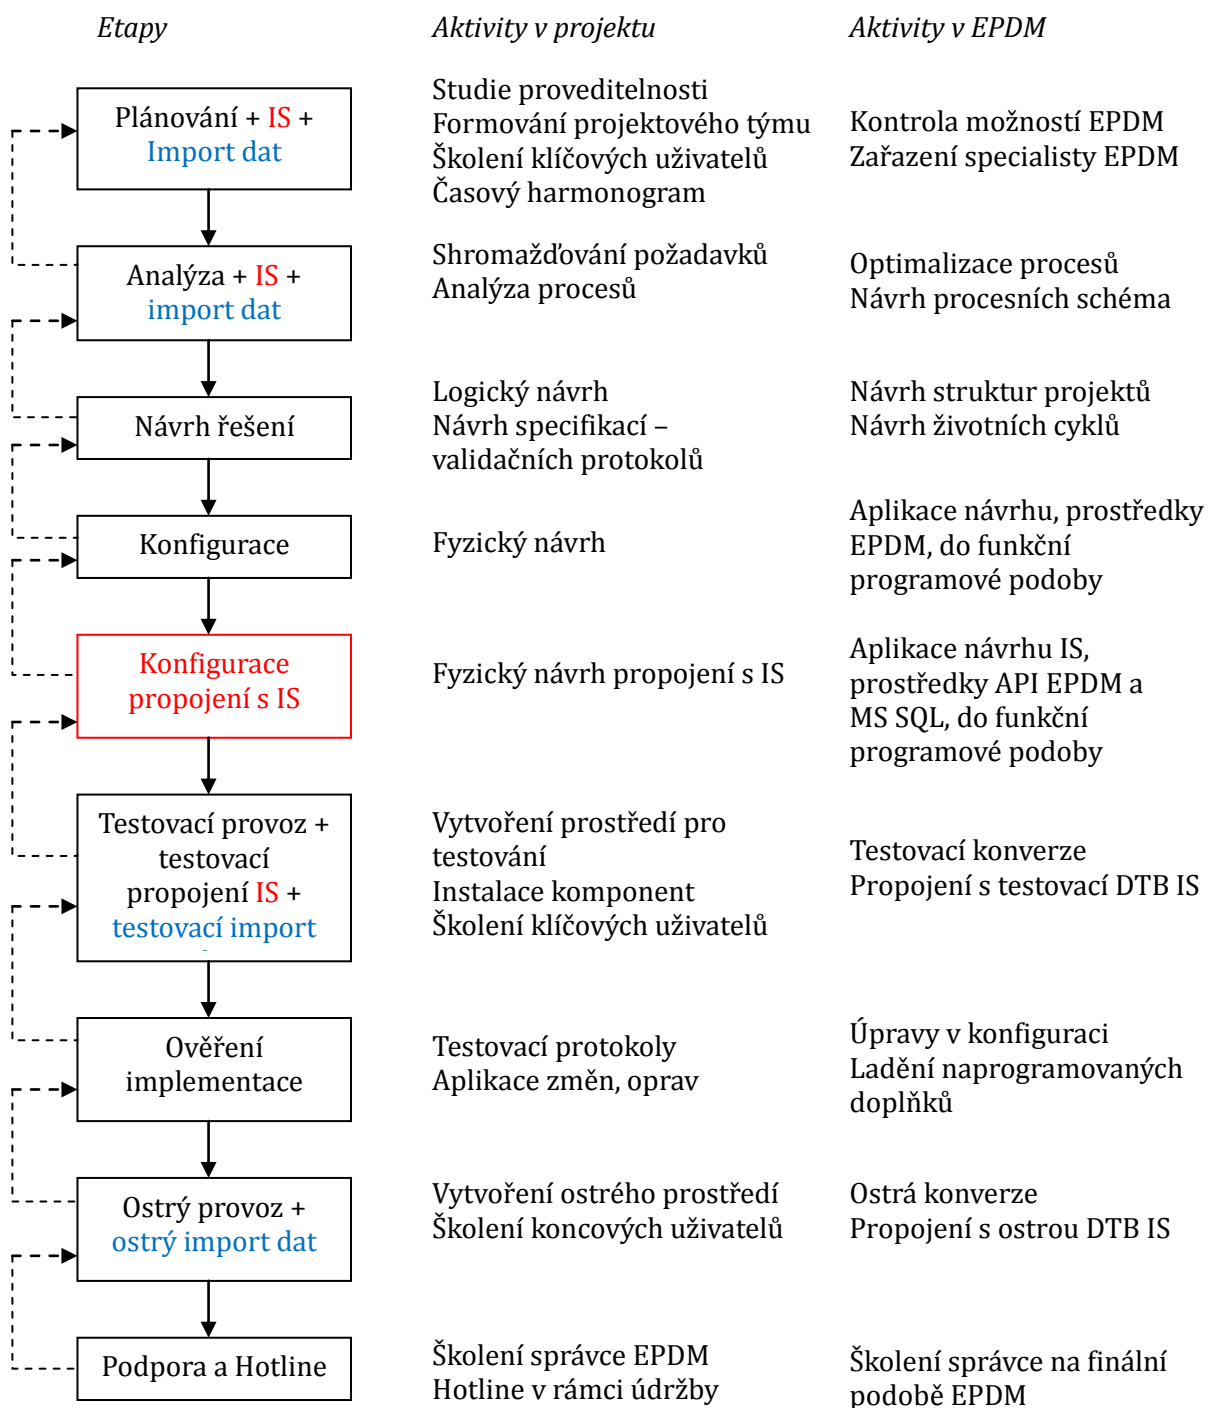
Etapy | Aktivity v projektu | Aktivity v EPDM

| Etapy | Aktivity v projektu | Aktivity v EPDM |
|---|---|---|
| Plánování + IS + Import dat | Studie proveditelnosti<br>Formování projektového týmu<br>Školení klíčových uživatelů<br>Časový harmonogram | Kontrola možností EPDM<br>Zařazení specialisty EPDM |
| Analýza + IS + import dat | Shromažďování požadavků<br>Analýza procesů | Optimalizace procesů<br>Návrh procesních schéma |
| Návrh řešení | Logický návrh<br>Návrh specifikací – validačních protokolů | Návrh struktur projektů<br>Návrh životních cyklů |
| Konfigurace | Fyzický návrh | Aplikace návrhu, prostředky EPDM, do funkční programové podoby |
| Konfigurace propojení s IS | Fyzický návrh propojení s IS | Aplikace návrhu IS, prostředky API EPDM a MS SQL, do funkční programové podoby |
| Testovací provoz + testovací propojení IS + testovací import | Vytvoření prostředí pro testování<br>Instalace komponent<br>Školení klíčových uživatelů | Testovací konverze<br>Propojení s testovací DTB IS |
| Ověření implementace | Testovací protokoly<br>Aplikace změn, oprav | Úpravy v konfiguraci<br>Ladění naprogramovaných doplňků |
| Ostrý provoz + ostrý import dat | Vytvoření ostrého prostředí<br>Školení koncových uživatelů | Ostrá konverze<br>Propojení s ostrou DTB IS |
| Podpora a Hotline | Školení správce EPDM<br>Hotline v rámci údržby | Školení správce na finální podobě EPDM |